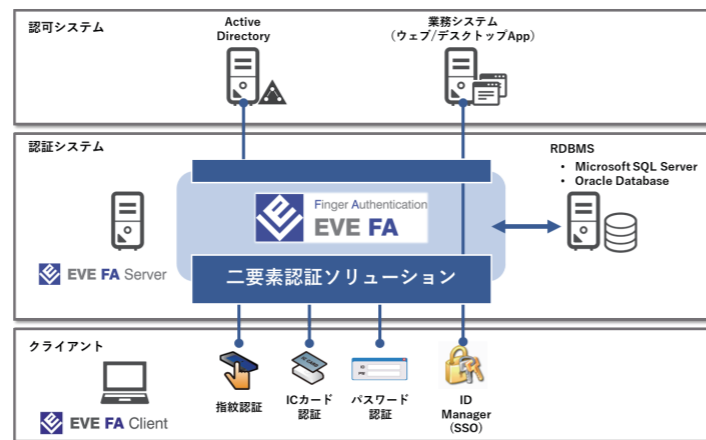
認可システム

Active Directory

業務システム (ウェブ/デスクトップApp)

認証システム

RDBMS
• Microsoft SQL Server
• Oracle Database

Finger Authentication
EVE FA

EVE FA Server

二要素認証ソリューション

クライアント

EVE FA Client

指紋認証

ICカード認証

パスワード認証

ID Manager (SSO)